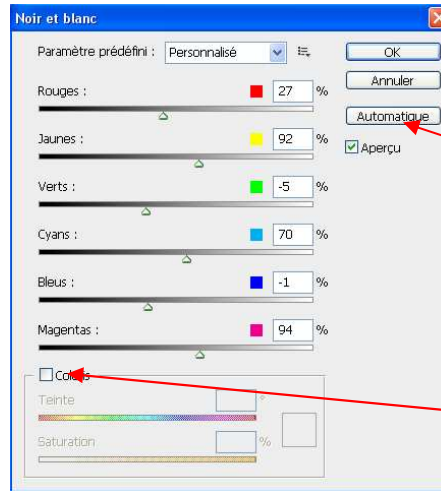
Noir et blanc

Paramètre prédéfini : Personnalisé

OK

Annuler

Automatique

Aperçu

Rouges : 27 %

Jaunes : 92 %

Verts : -5 %

Cyans : 70 %

Bleus : -1 %

Magentas : 94 %

Co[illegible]s

Teinte °

Saturation %